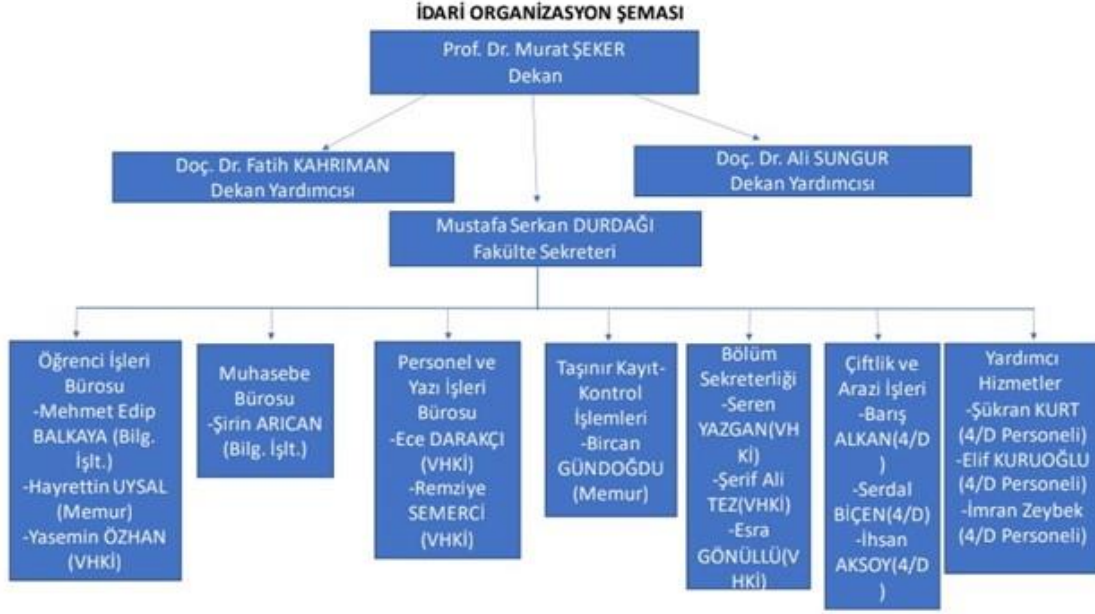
İDARİ ORGANİZASYON ŞEMASI

Prof. Dr. Murat ŞEKER
Dekan

Doç. Dr. Fatih KAHRIMAN
Dekan Yardımcısı

Doç. Dr. Ali SUNGUR
Dekan Yardımcısı

Mustafa Serkan DURDAĞI
Fakülte Sekreteri

Öğrenci İşleri Bürosu
-Mehmet Edip BALKAYA (Bilg. İşlt.)
-Hayrettin UYSAL (Memur)
-Yasemin ÖZHAN (VHKİ)

Muhasebe Bürosu
-Şirin ARICAN (Bilg. İşlt.)

Personel ve Yazı İşleri Bürosu
-Ece DARAKÇI (VHKİ)
-Remziye SEMERCİ (VHKİ)

Taşınır Kayıt-Kontrol İşlemleri
-Bircan GÜNDOĞDU (Memur)

Bölüm Sekreterliği
-Seren YAZGAN(VHKİ)
-Şerif Ali TEZ(VHKİ)
-Esra GÖNÜLLÜ(VHKİ)

Çiftlik ve Arazi İşleri
-Barış ALKAN(4/D)
-Serdal BİÇEN(4/D)
-İhsan AKSOY(4/D)

Yardımcı Hizmetler
-Şükran KURT (4/D Personeli)
-Elif KURUOĞLU (4/D Personeli)
-İmran Zeybek (4/D Personeli)